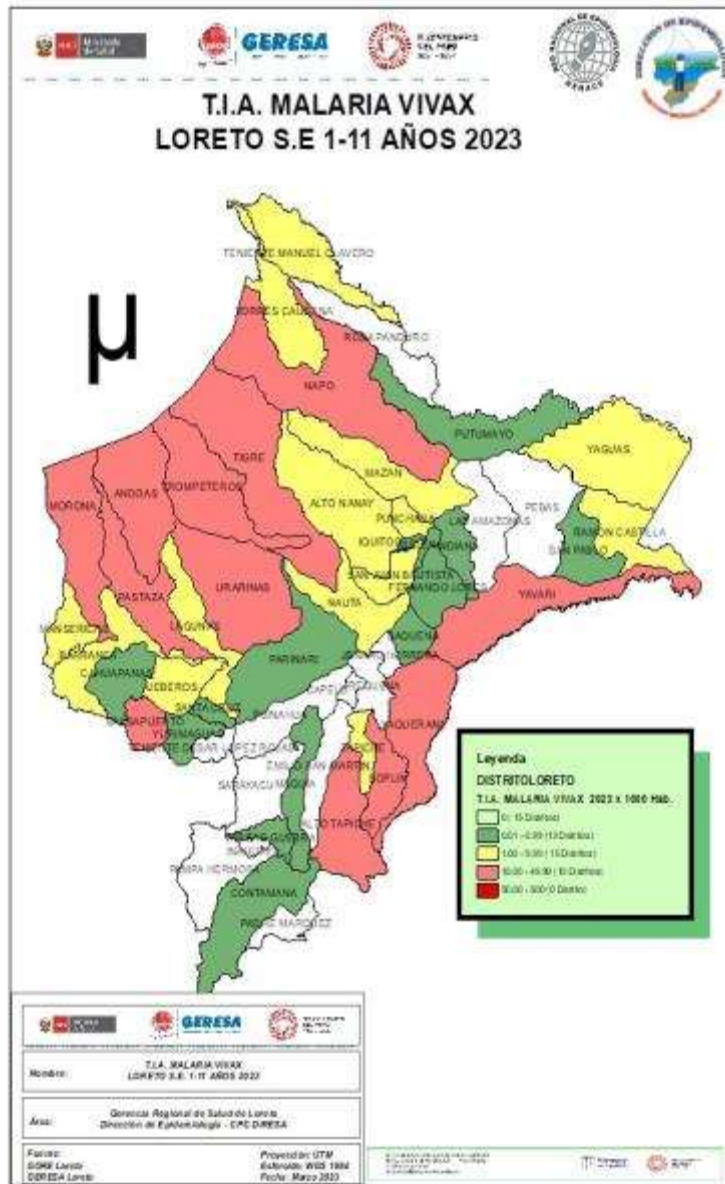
Ministerio de Salud GERESA

T.I.A. MALARIA VIVAX
LORETO S.E 1-11 AÑOS 2023

μ

TENIENTE MANUEL CLAVERO
TORRES CAUSANA
ROSA PANDURO
NAPO
PUTUMAYO
YAGUAS
TIGRE
MAZAN
MORONA
ANDOAS
TROMPETEROS
ALTO NANAY
PUNCHANA
LAS AMAZONAS
PEBAS
RAMON CASTILLA
IQUITOS
BELEN
SAN PABLO
SAN JUAN BAUTISTA
FERNANDO LORES
URARINAS
PASTAZA
YAVARI
NAUTA
LAGUNAS
MANSERICHE
BARRANCA
PARINARI
JEBEROS
CAHUAPANAS
SANTA CRUZ
CAPELO
BALSAPUERTO
YURIMAGUAS
TENIENTE CESAR LOPEZ ROJAS
SOQUERANA
EMILIO SAN MARTIN
SARAYACU
SOPLIN
ALTO TAPICHE
VARGAS GUERRA
INAHUAYA
PAMPA HERMOSA
CONTAMANA
PADRE MARQUEZ

Leyenda
DISTRITOLORETO
T.I.A. MALARIA VIVAX 2023 x 1000 Hab.
0 (15 Distritos)
0.01 - 0.99 (13 Distritos)
1.00 - 9.99 (15 Distritos)
10.00 - 49.99 (10 Distritos)
50.00 - 500 (0 Distrito)

GERESA

Nombre: T.I.A. MALARIA VIVAX LORETO S.E. 1-11 AÑOS 2023

Área: Gerencia Regional de Salud de Loreto
Dirección de Epidemiología - CPC DIRESA

Fuente: GORE Loreto GERESA Loreto
Proyección: UTM
Elaborado: WGS 1984
Fecha: Marzo 2023

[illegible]